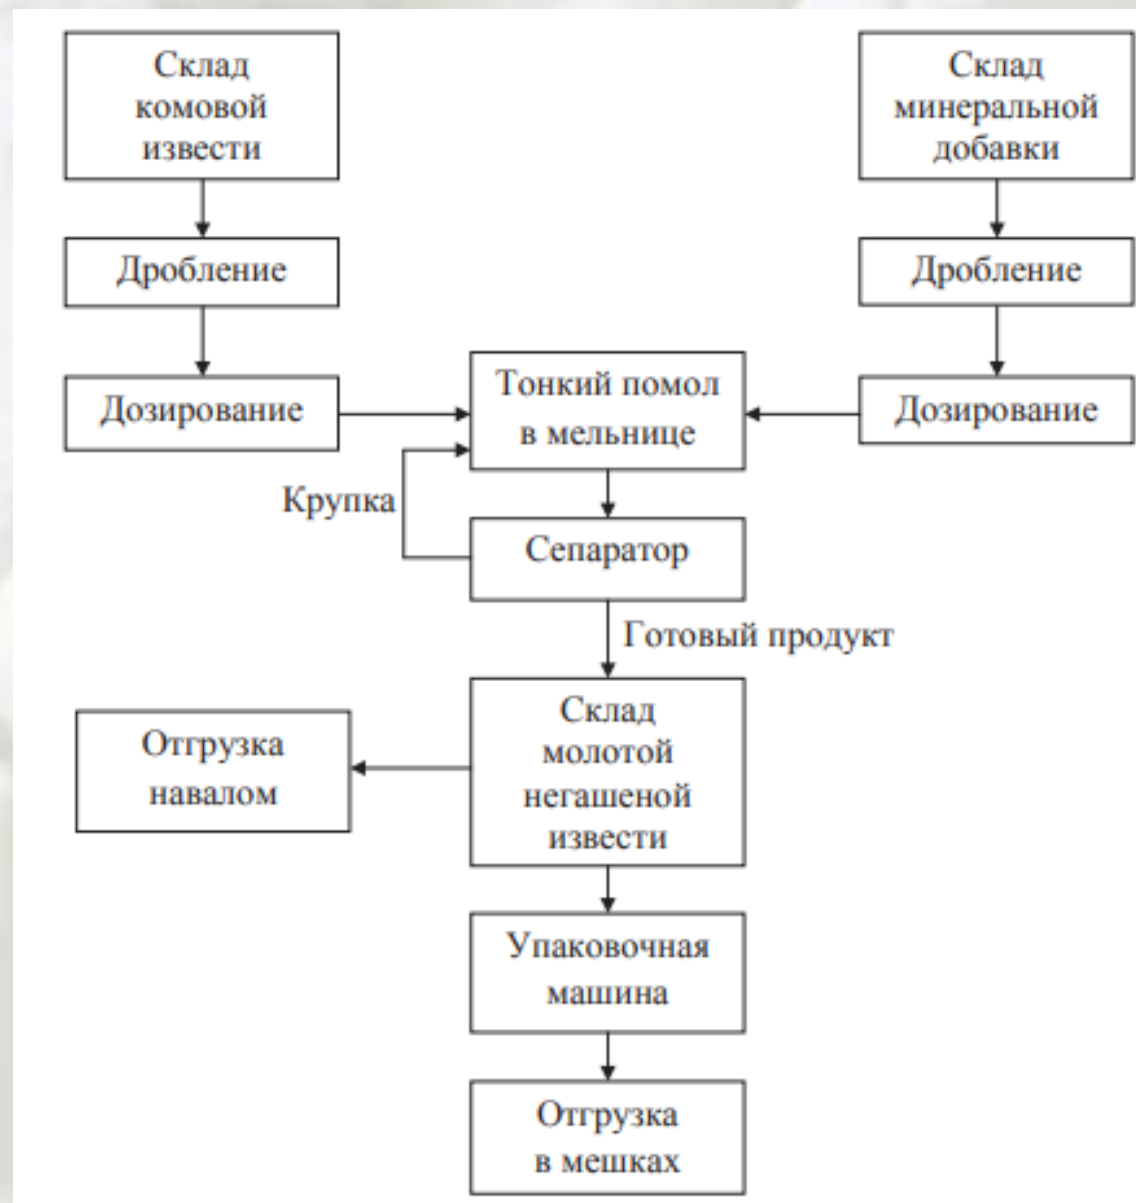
Склад комовой извести

Склад минеральной добавки

Дробление

Дробление

Дозирование

Тонкий помол в мельнице

Дозирование

Крупка

Сепаратор

Готовый продукт

Отгрузка навалом

Склад молотой негашеной извести

Упаковочная машина

Отгрузка в мешках